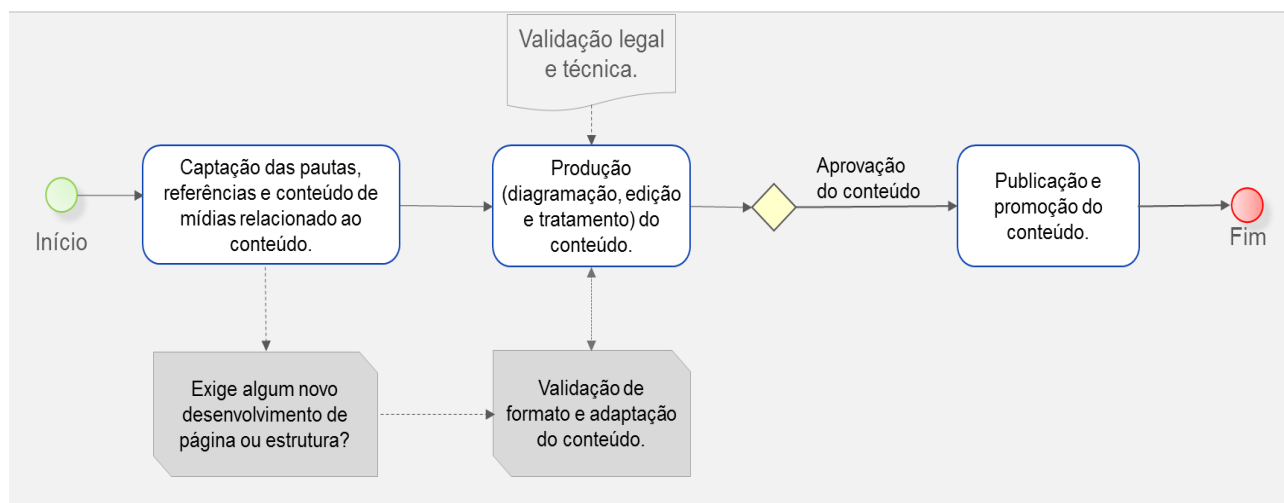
Validação legal e técnica.

Início

Captação das pautas, referências e conteúdo de mídias relacionado ao conteúdo.

Produção (diagramação, edição e tratamento) do conteúdo.

Aprovação do conteúdo

Publicação e promoção do conteúdo.

Fim

Exige algum novo desenvolvimento de página ou estrutura?

Validação de formato e adaptação do conteúdo.